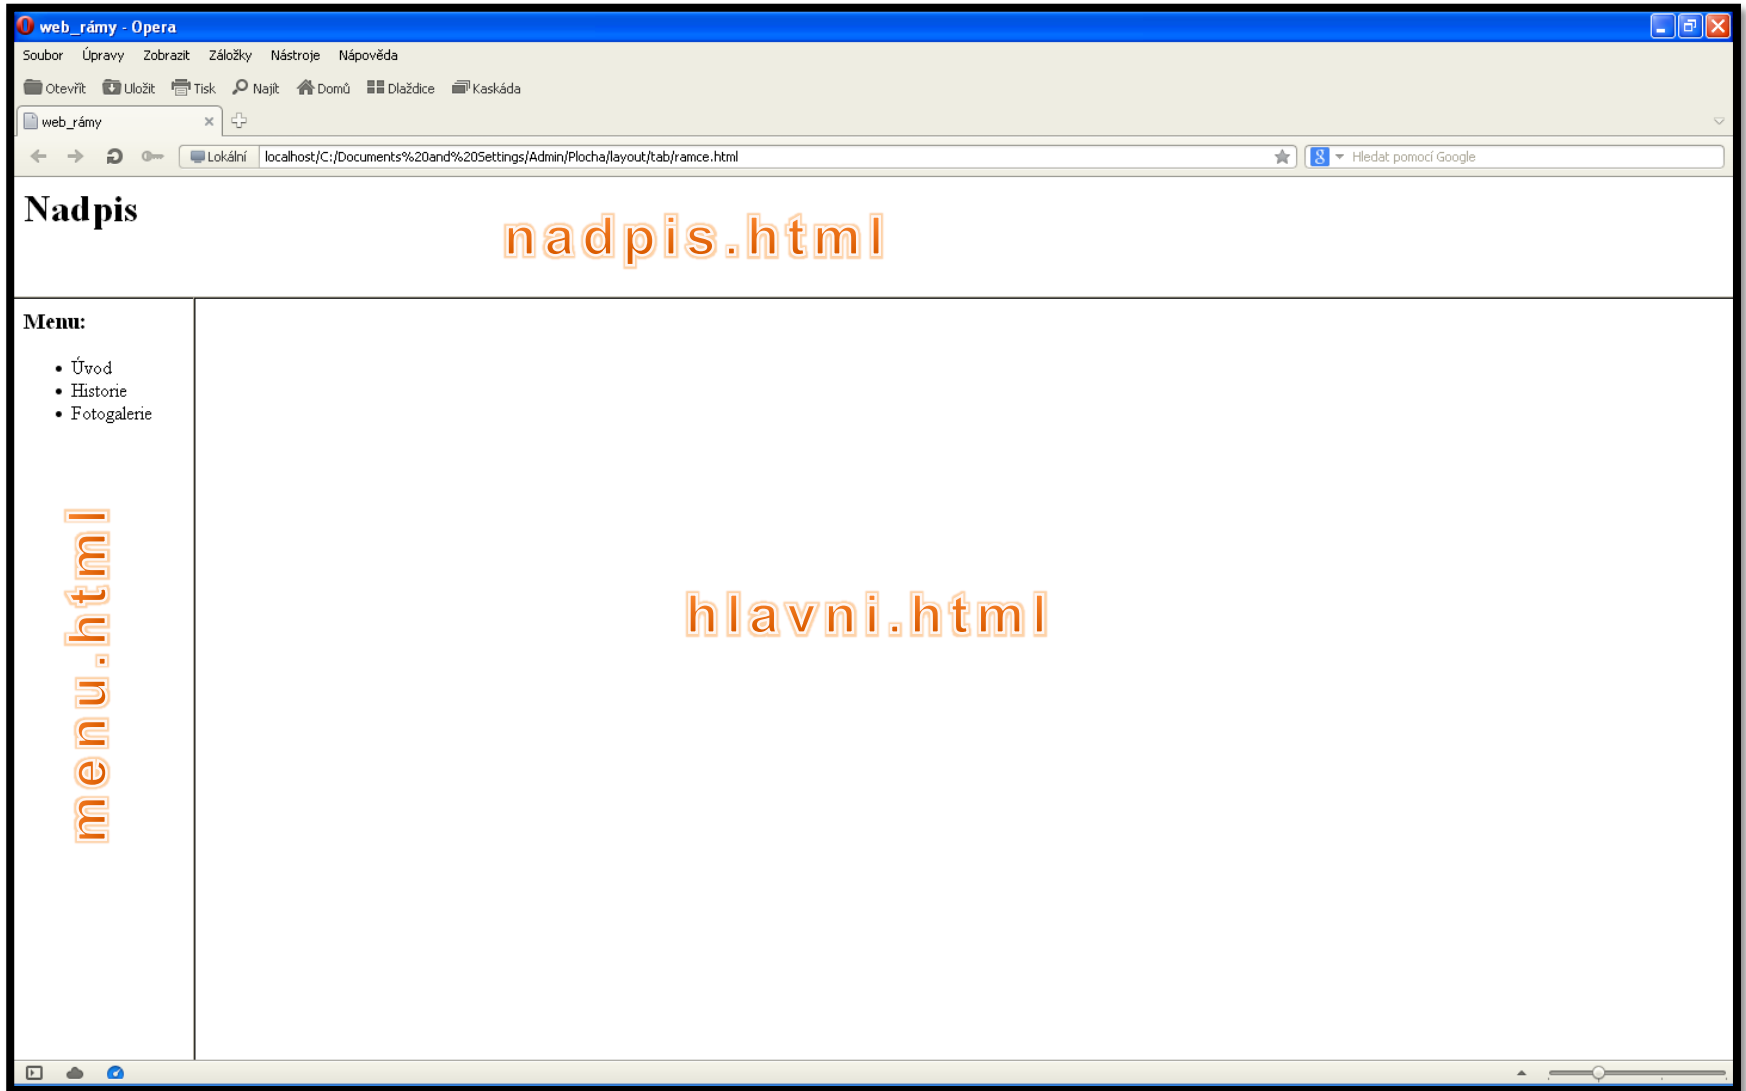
web_rámy - Opera

Soubor Úpravy Zobrazit Záložky Nástroje Nápověda

Otevřít Uložit Tisk Najít Domů Dlaždice Kaskáda

web_rámy

Lokální localhost/C:/Documents%20and%20Settings/Admin/Plocha/layout/tab/ramce.html

Hledat pomocí Google

Nadpis

nadpis.html

Menu:

- Úvod
- Historie
- Fotogalerie

menu.html

hlavni.html